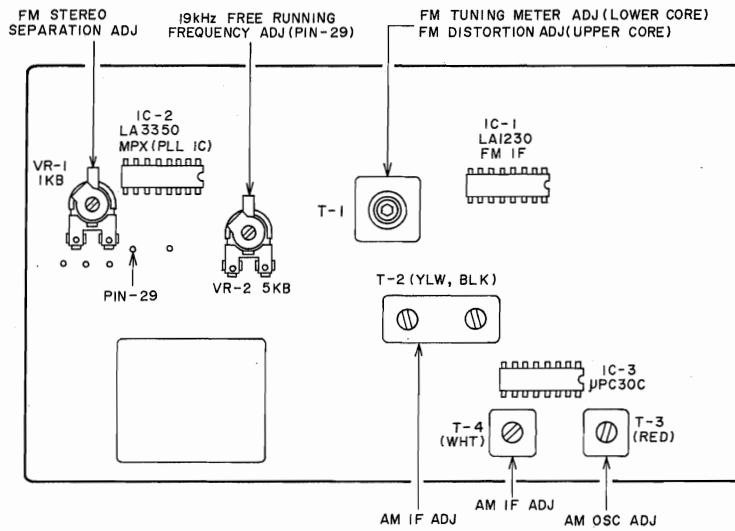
FM STEREO SEPARATION ADJ

19kHz FREE RUNNING FREQUENCY ADJ (PIN-29)

FM TUNING METER ADJ (LOWER CORE)
FM DISTORTION ADJ (UPPER CORE)

IC-2
LA3350
MPX (PLL IC)

IC-1
LA1230
FM IF

VR-1
1KB

T-1

PIN-29

VR-2 5KB

T-2 (YLW, BLK)

IC-3
μPC30C

T-4
(WHT)

T-3
(RED)

AM IF ADJ

AM IF ADJ

AM OSC ADJ